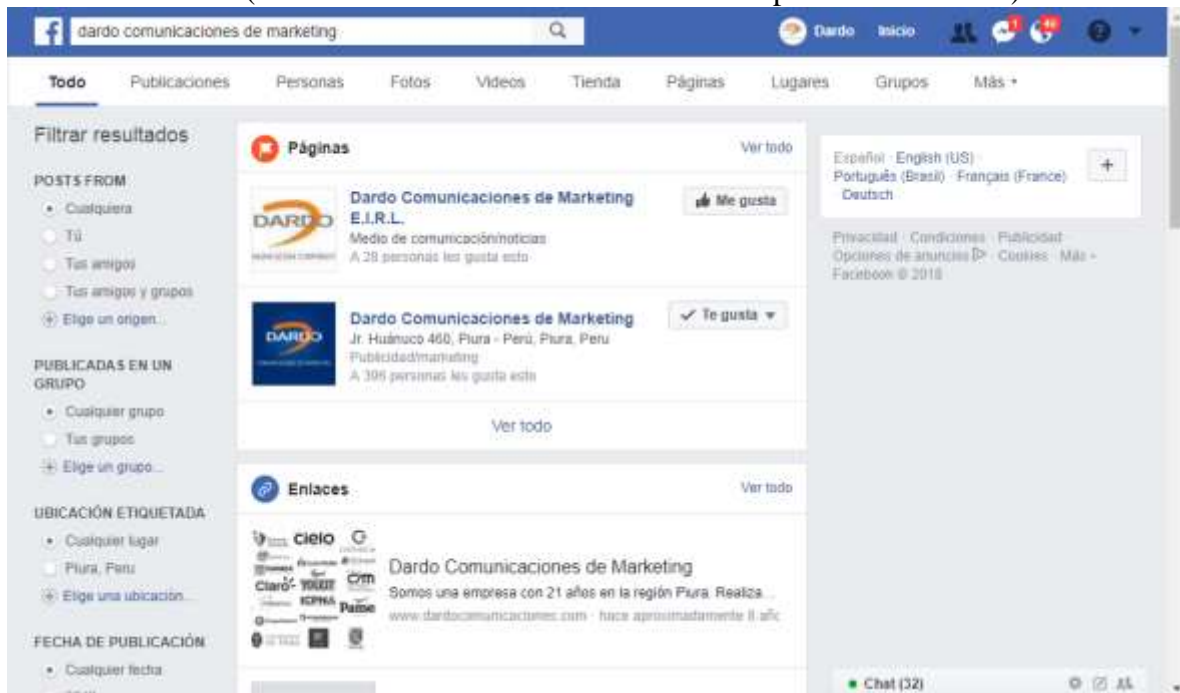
dardo comunicaciones de marketing

Dardo Inicio

Todo Publicaciones Personas Fotos Videos Tienda Páginas Lugares Grupos Más

Filtrar resultados

POSTS FROM
Cualquiera
Tú
Tus amigos
Tus amigos y grupos
Elige un origen...

PUBLICADAS EN UN GRUPO
Cualquier grupo
Tus grupos
Elige un grupo...

UBICACIÓN ETIQUETADA
Cualquier lugar
Piura, Peru
Elige una ubicación...

FECHA DE PUBLICACIÓN
Cualquier fecha

Páginas Ver todo

Dardo Comunicaciones de Marketing E.I.R.L.
Medio de comunicación/noticias
A 28 personas les gusta esto
Me gusta

Dardo Comunicaciones de Marketing
Jr. Huánuco 460, Piura - Perú, Piura, Peru
Publicidad/marketing
A 306 personas les gusta esto
Te gusta

Ver todo

Enlaces Ver todo

Dardo Comunicaciones de Marketing
Somos una empresa con 21 años en la región Piura. Realiza...
www.dardocomunicaciones.com · hace aproximadamente 8 años

Español · English (US) · Português (Brasil) · Français (France) · Deutsch

Privacidad · Condiciones · Publicidad · Opciones de anuncios · Cookies · Más · Facebook © 2018

Chat (32)